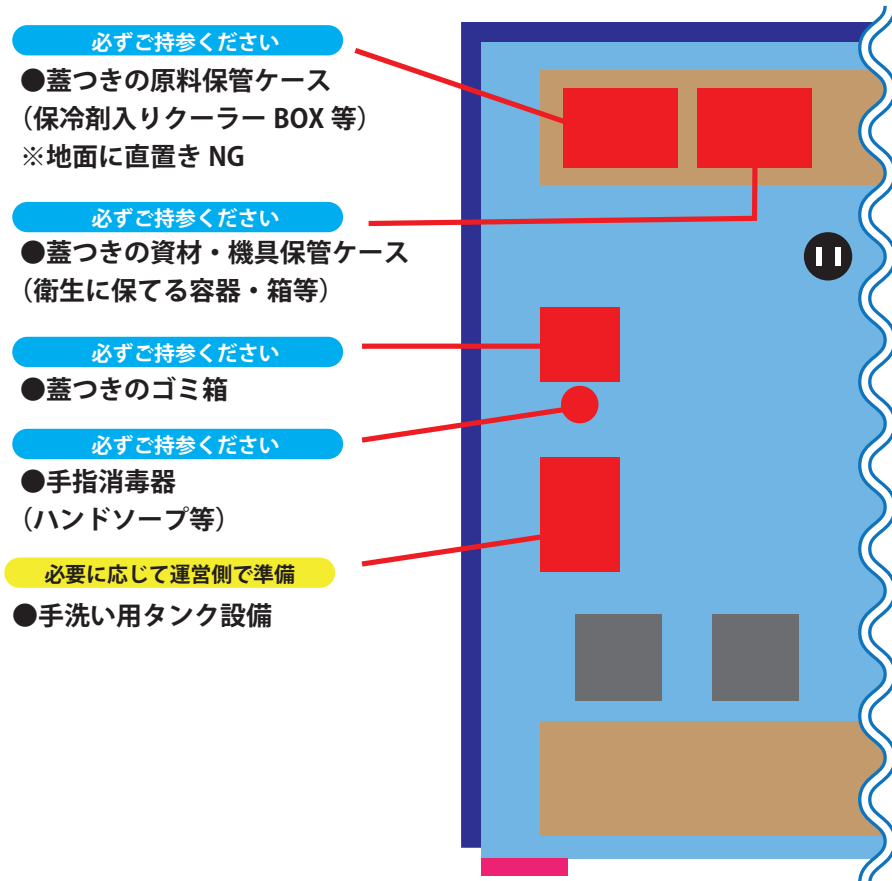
必ずご持参ください
●蓋つきの原料保管ケース
（保冷剤入りクーラー BOX 等）
※地面に直置き NG

必ずご持参ください
●蓋つきの資材・機具保管ケース
（衛生に保てる容器・箱等）

必ずご持参ください
●蓋つきのゴミ箱

必ずご持参ください
●手指消毒器
（ハンドソープ等）

必要に応じて運営側で準備
●手洗い用タンク設備